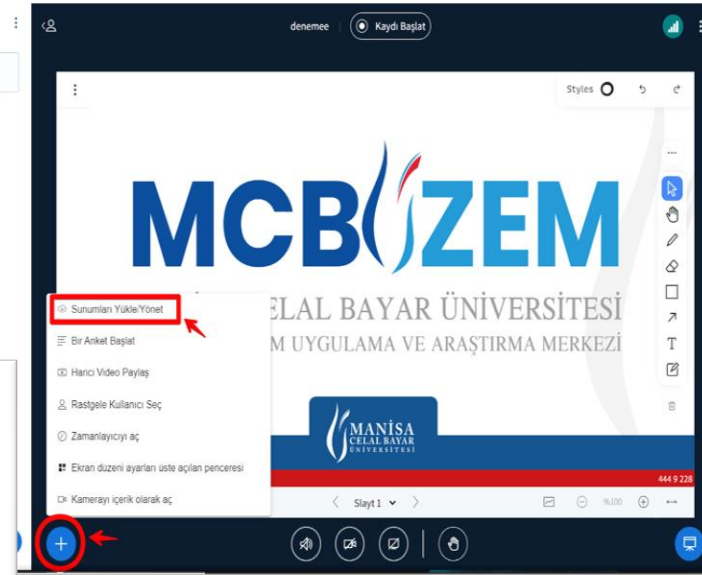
denemee

Kaydı Başlat

Styles

MCBUZEM

CELAL BAYAR ÜNİVERSİTESİ

M UYGULAMA VE ARAŞTIRMA MERKEZİ

Sunumları Yükle/Yönet

Bir Anket Başlat

Harici Video Paylaş

Rastgele Kullanıcı Seç

Zamanlayıcıyı aç

Ekran düzeni ayarları üste açılan penceresi

Kamerayı içerik olarak aç

MANİSA CELAL BAYAR ÜNİVERSİTESİ

444 9 228

Slayt 1

%100